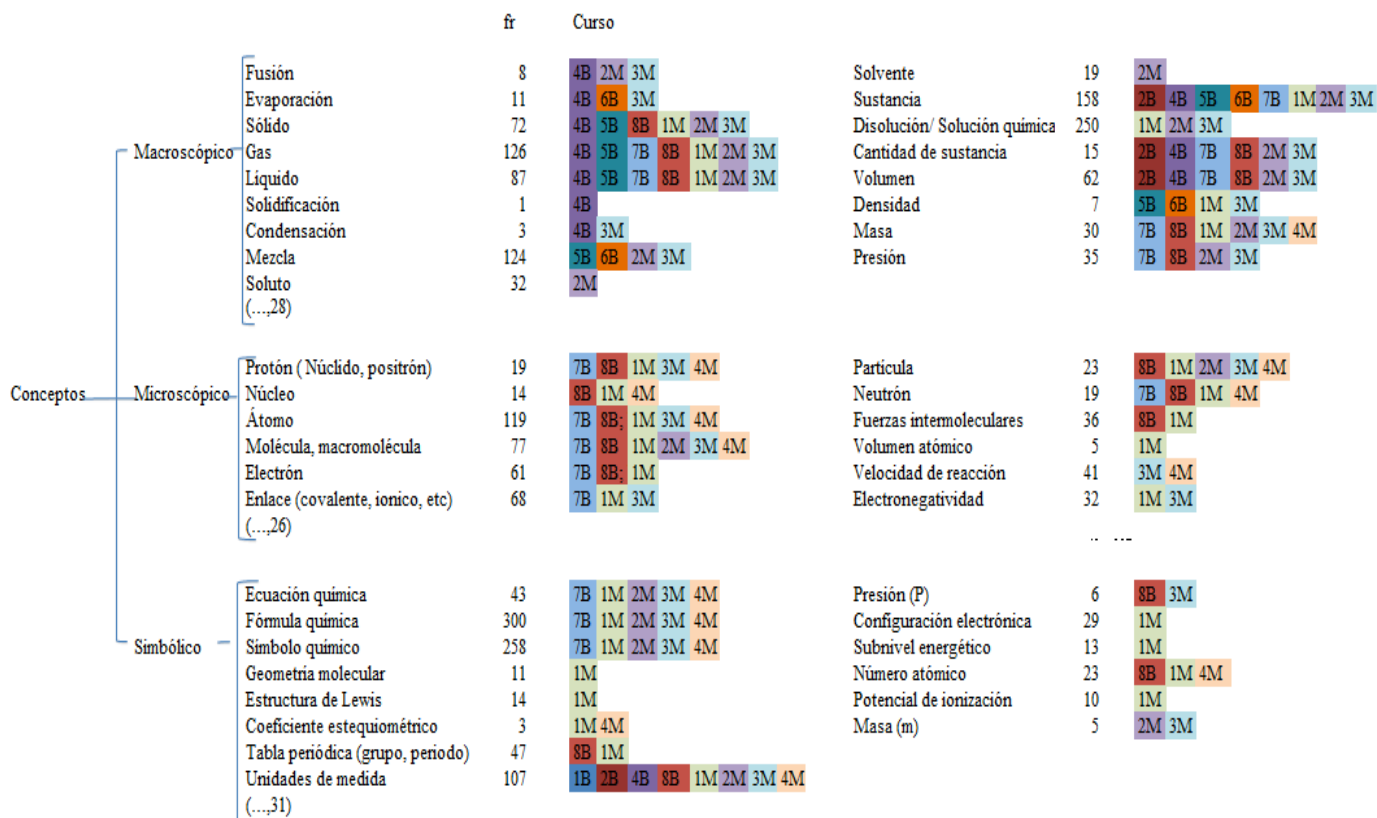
fr Curso

Conceptos

Macroscópico

| | fr | Curso |
|---|---|---|
| Fusión | 8 | 4B 2M 3M |
| Evaporación | 11 | 4B 6B 3M |
| Sólido | 72 | 4B 5B 8B 1M 2M 3M |
| Gas | 126 | 4B 5B 7B 8B 1M 2M 3M |
| Liquido | 87 | 4B 5B 7B 8B 1M 2M 3M |
| Solidificación | 1 | 4B |
| Condensación | 3 | 4B 3M |
| Mezcla | 124 | 5B 6B 2M 3M |
| Soluto | 32 | 2M |
| (...,28) | | |

| | fr | Curso |
|---|---|---|
| Solvente | 19 | 2M |
| Sustancia | 158 | 2B 4B 5B 6B 7B 1M 2M 3M |
| Disolución/ Solución química | 250 | 1M 2M 3M |
| Cantidad de sustancia | 15 | 2B 4B 7B 8B 2M 3M |
| Volumen | 62 | 2B 4B 7B 8B 2M 3M |
| Densidad | 7 | 5B 6B 1M 3M |
| Masa | 30 | 7B 8B 1M 2M 3M 4M |
| Presión | 35 | 7B 8B 2M 3M |

Microscópico

| | fr | Curso |
|---|---|---|
| Protón ( Núclido, positrón) | 19 | 7B 8B 1M 3M 4M |
| Núcleo | 14 | 8B 1M 4M |
| Átomo | 119 | 7B 8B; 1M 3M 4M |
| Molécula, macromolécula | 77 | 7B 8B 1M 2M 3M 4M |
| Electrón | 61 | 7B 8B; 1M |
| Enlace (covalente, ionico, etc) | 68 | 7B 1M 3M |
| (...,26) | | |

| | fr | Curso |
|---|---|---|
| Particula | 23 | 8B 1M 2M 3M 4M |
| Neutrón | 19 | 7B 8B 1M 4M |
| Fuerzas intermoleculares | 36 | 8B 1M |
| Volumen atómico | 5 | 1M |
| Velocidad de reacción | 41 | 3M 4M |
| Electronegatividad | 32 | 1M 3M |

Simbólico

| | fr | Curso |
|---|---|---|
| Ecuación química | 43 | 7B 1M 2M 3M 4M |
| Fórmula química | 300 | 7B 1M 2M 3M 4M |
| Símbolo químico | 258 | 7B 1M 2M 3M 4M |
| Geometria molecular | 11 | 1M |
| Estructura de Lewis | 14 | 1M |
| Coeficiente estequiométrico | 3 | 1M 4M |
| Tabla periódica (grupo, periodo) | 47 | 8B 1M |
| Unidades de medida | 107 | 1B 2B 4B 8B 1M 2M 3M 4M |
| (...,31) | | |

| | fr | Curso |
|---|---|---|
| Presión (P) | 6 | 8B 3M |
| Configuración electrónica | 29 | 1M |
| Subnivel energético | 13 | 1M |
| Número atómico | 23 | 8B 1M 4M |
| Potencial de ionización | 10 | 1M |
| Masa (m) | 5 | 2M 3M |